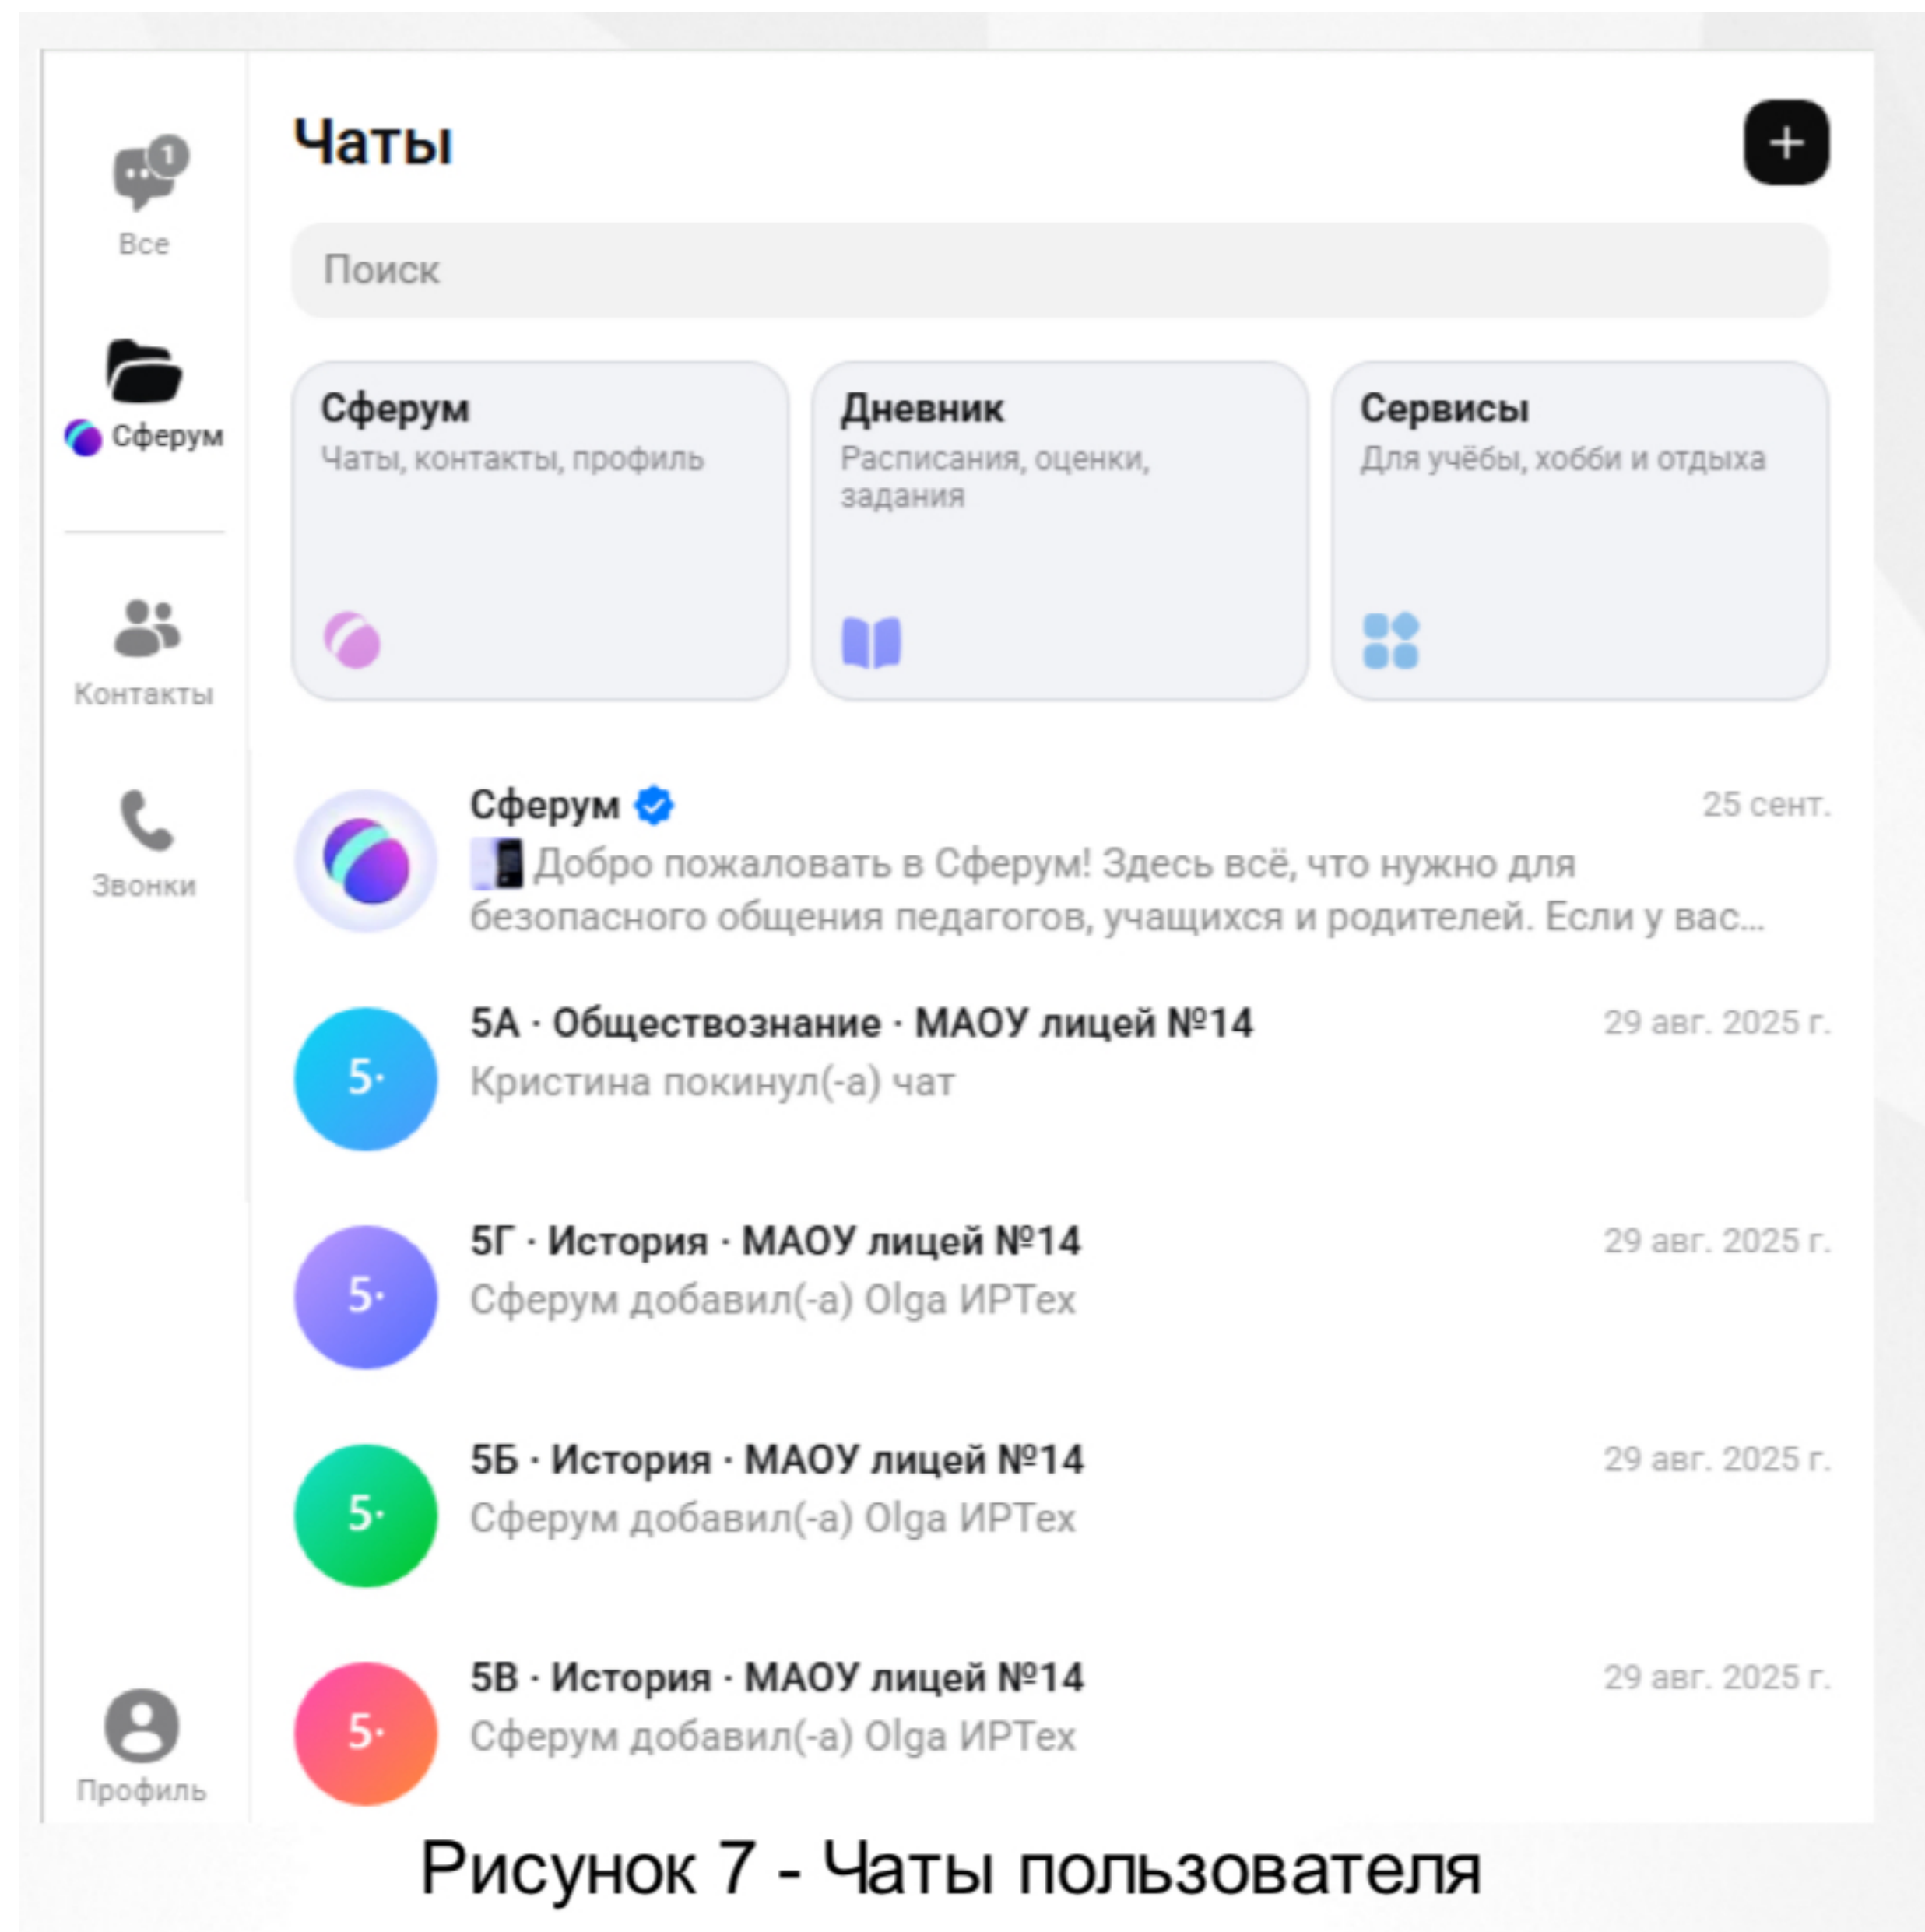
1
Все

Сферум

Контакты

Звонки

Профиль

Чаты

+

Поиск

Сферум
Чаты, контакты, профиль

Дневник
Расписания, оценки, задания

Сервисы
Для учёбы, хобби и отдыха

Сферум
25 сент.
Добро пожаловать в Сферум! Здесь всё, что нужно для безопасного общения педагогов, учащихся и родителей. Если у вас...

5·
5А · Обществознание · МАОУ лицей №14
29 авг. 2025 г.
Кристина покинул(-а) чат

5·
5Г · История · МАОУ лицей №14
29 авг. 2025 г.
Сферум добавил(-а) Olga ИРТех

5·
5Б · История · МАОУ лицей №14
29 авг. 2025 г.
Сферум добавил(-а) Olga ИРТех

5·
5В · История · МАОУ лицей №14
29 авг. 2025 г.
Сферум добавил(-а) Olga ИРТех

Рисунок 7 - Чаты пользователя